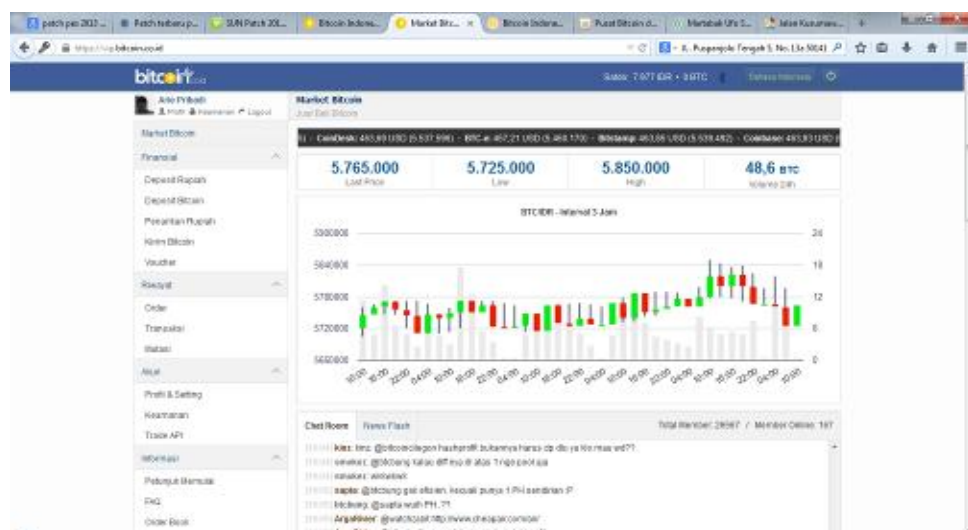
patch pes 2013 ... | Patch terbaru p... | SUN Patch 201... | Bitcoin Indone... | Market Bitc... × | Bitcoin Indone... | Pusat Bitcoin d... | Martabak Ufo S... | Jalan Kusuman...

https://vip.bitcoin.co.id

bitcoin.co.id

Saldo: 7.977 IDR • 0 BTC | Bahasa Indonesia

Arie Pribadi
Profil Keamanan Logout

Market Bitcoin

Finansial
Deposit Rupiah
Deposit Bitcoin
Penarikan Rupiah
Kirim Bitcoin
Voucher

Riwayat
Order
Transaksi
Referal

Akun
Profil & Setting
Keamanan
Trade API

Informasi
Petunjuk Bermula
FAQ
Order Book

Market Bitcoin
Jual Beli Bitcoin

CoinDesk: 463,69 USD (5.537.996) - BTC-e: 457,21 USD (5.460.170) - Bitstamp: 463,55 USD (5.536.482) - Coinbase: 463,93 USD

| 5.765.000 | 5.725.000 | 5.850.000 | 48,6 BTC |
|---|---|---|---|
| Last Price | Low | High | Volume 24h |

BTC/IDR - Interval 3 Jam

5900000
5840000
5780000
5720000
5660000

24
18
12
6
0

Chat Room | News Flash | Total Member: 28567 / Member Online: 167

kiss: bisc @bitcoincilegon hashprofit bukannya harus di dlo ya kio mas wd??
smokez: @bicbang kalau diff naik di atas 1 nga pool aja
smokez: wkwkwk
saplo: @bicbang gak efisien, kecuali punya 1 PH sendirian :P
bicbang: @sapla wah PH..??
Arpakhser: @watchcoin http://www.cheaper.com/